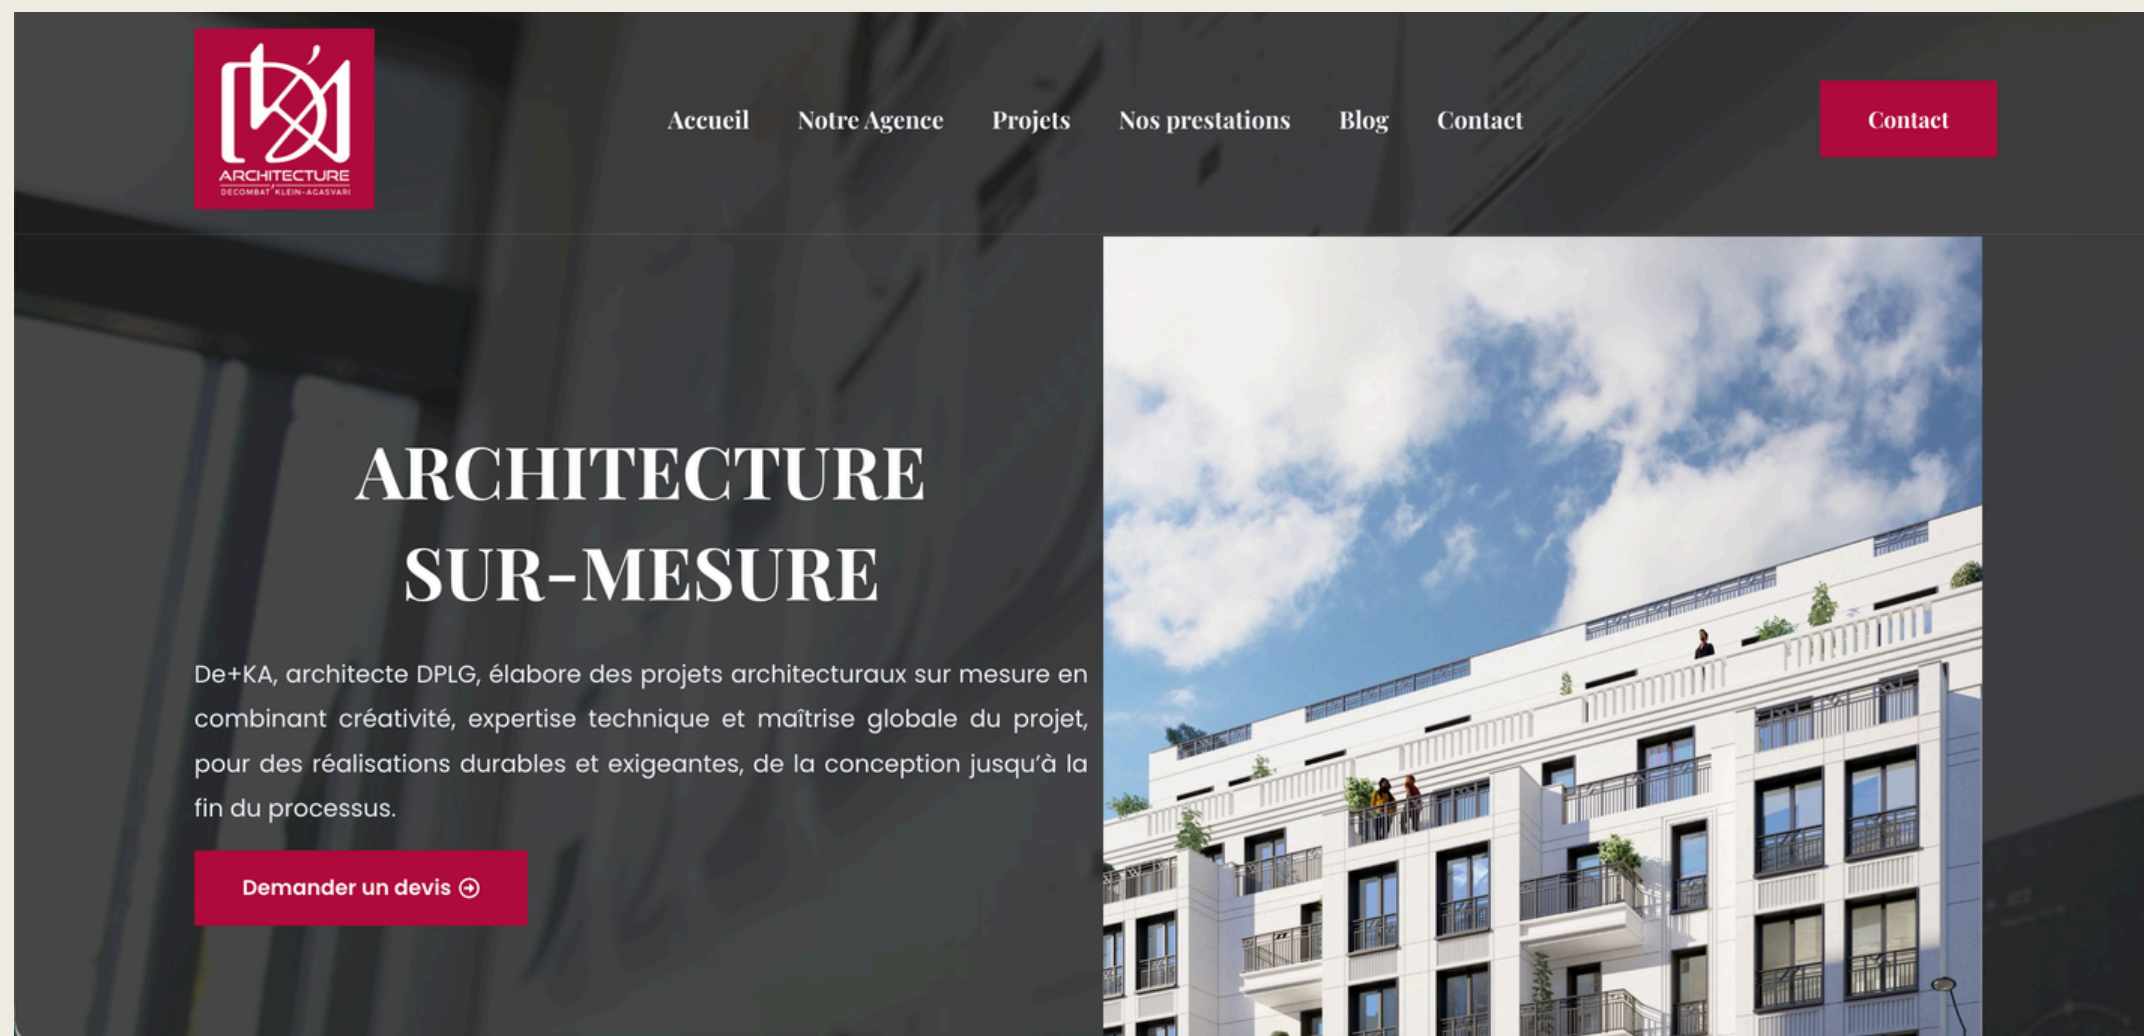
ARCHITECTURE
DECOMBAT KLEIN-AGASVARI

Accueil Notre Agence Projets Nos prestations Blog Contact

Contact

ARCHITECTURE SUR-MESURE

De+KA, architecte DPLG, élabore des projets architecturaux sur mesure en combinant créativité, expertise technique et maîtrise globale du projet, pour des réalisations durables et exigeantes, de la conception jusqu'à la fin du processus.

Demander un devis